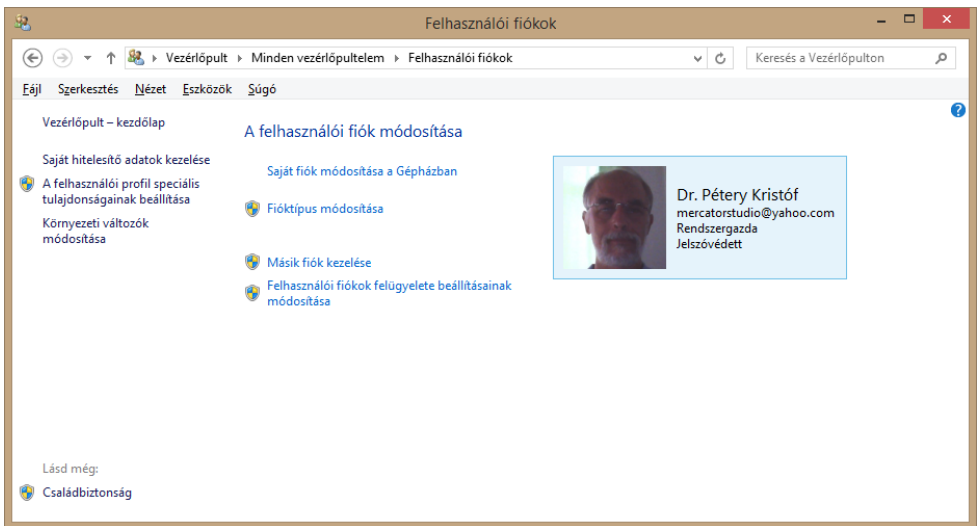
Felhasználói fiókok

Vezérlőpult ▸ Minden vezérlőpultelem ▸ Felhasználói fiókok

Keresés a Vezérlőpulton

Fájl Szerkesztés Nézet Eszközök Súgó

Vezérlőpult – kezdőlap

Saját hitelesítő adatok kezelése

A felhasználói profil speciális tulajdonságainak beállítása

Környezeti változók módosítása

A felhasználói fiók módosítása

Saját fiók módosítása a Gépházban

Fióktípus módosítása

Másik fiók kezelése

Felhasználói fiókok felügyelete beállításainak módosítása

Dr. Pétery Kristóf
mercatorstudio@yahoo.com
Rendszergazda
Jelszóvédett

Lásd még:

Családbiztonság